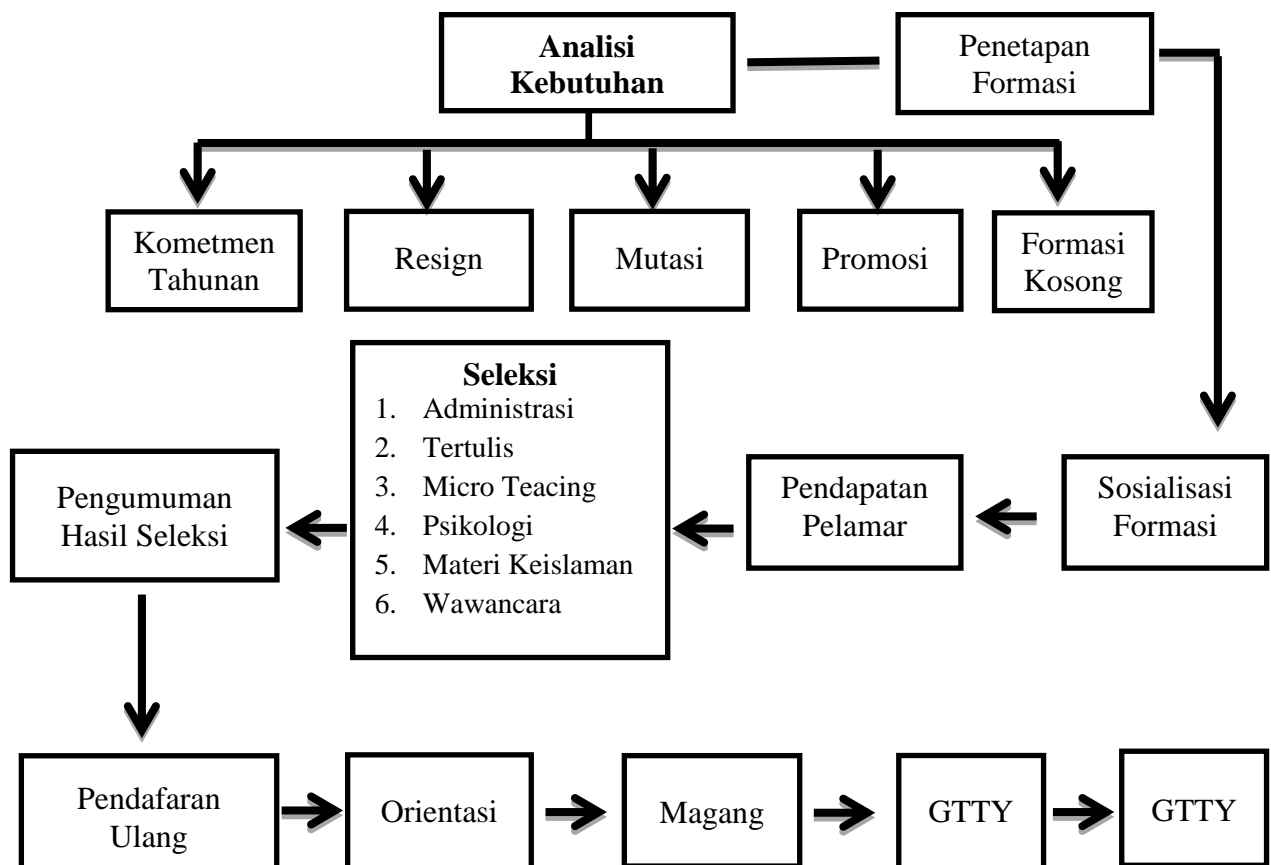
Analisi Kebutuhan

Penetapan Formasi

Kometmen Tahunan

Resign

Mutasi

Promosi

Formasi Kosong

Seleksi
1. Administrasi
2. Tertulis
3. Micro Teacing
4. Psikologi
5. Materi Keislaman
6. Wawancara

Sosialisasi Formasi

Pendapatan Pelamar

Pengumuman Hasil Seleksi

Pendafaran Ulang

Orientasi

Magang

GTTY

GTTY